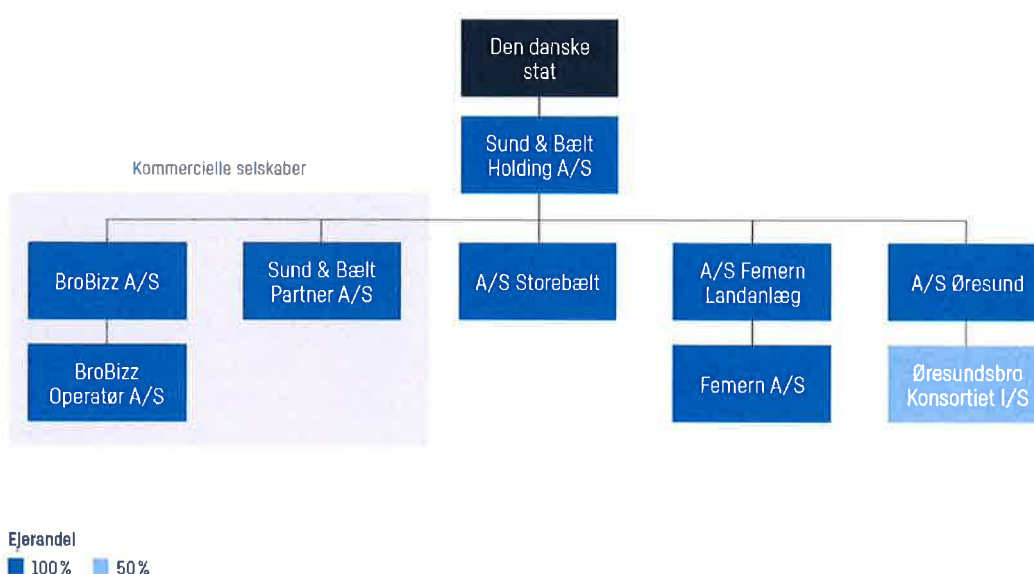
Den danske stat

Sund & Bælt Holding A/S

Kommercielle selskaber

BroBizz A/S

BroBizz Operatør A/S

Sund & Bælt Partner A/S

A/S Storebælt

A/S Femern Landanlæg

Femern A/S

A/S Øresund

Øresundsbro Konsortiet I/S

Ejerandel
100% 50%